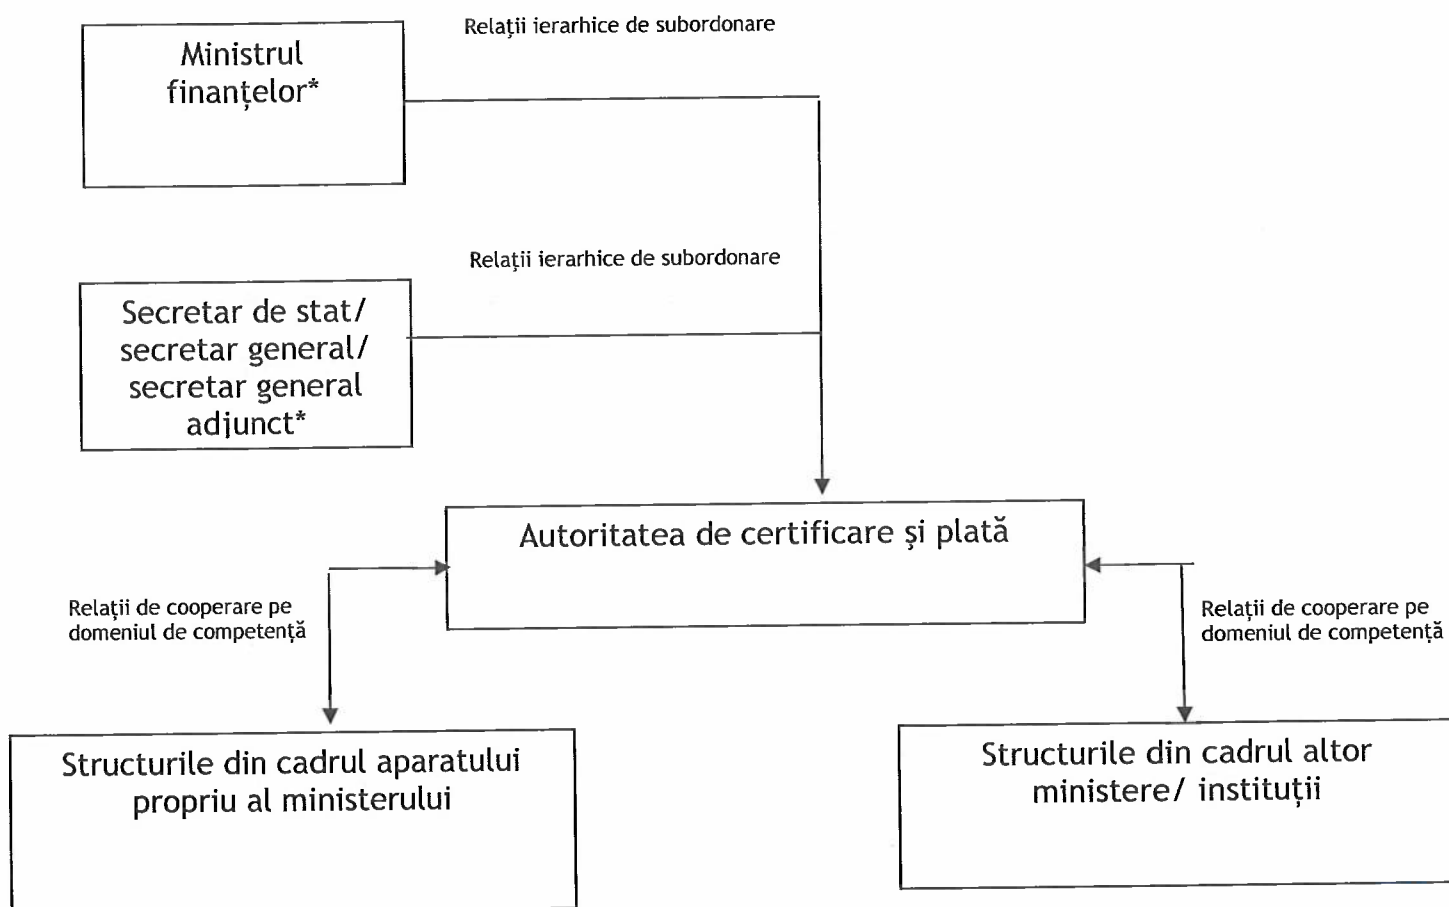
Ministrul finanţelor*

Relaţii ierarhice de subordonare

Relaţii ierarhice de subordonare

Secretar de stat/ secretar general/ secretar general adjunct*

Autoritatea de certificare şi plată

Relaţii de cooperare pe domeniul de competenţă

Relaţii de cooperare pe domeniul de competenţă

Structurile din cadrul aparatului propriu al ministerului

Structurile din cadrul altor ministere/ instituţii